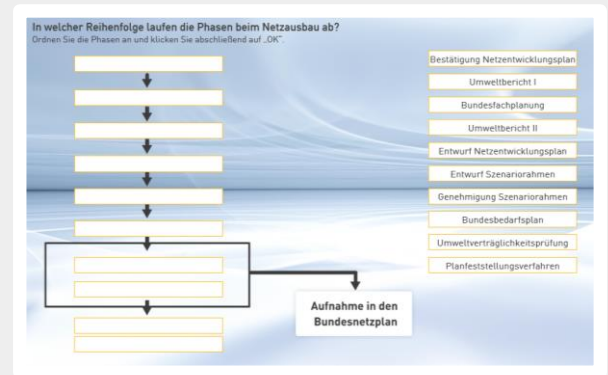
In welcher Reihenfolge laufen die Phasen beim Netzausbau ab?
Ordnen Sie die Phasen an und klicken Sie abschließend auf „OK“.

Aufnahme in den Bundesnetzplan

Bestätigung Netzentwicklungsplan
Umweltbericht I
Bundesfachplanung
Umweltbericht II
Entwurf Netzentwicklungsplan
Entwurf Szenariorahmen
Genehmigung Szenariorahmen
Bundesbedarfsplan
Umweltverträglichkeitsprüfung
Planfeststellungsverfahren